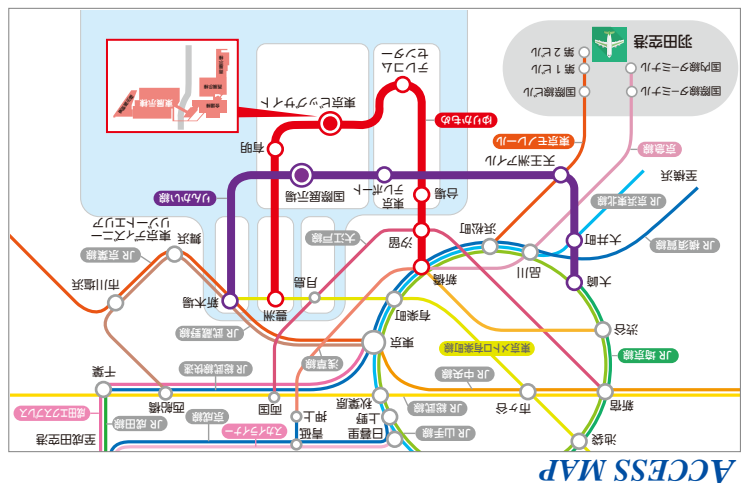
ACCESS MAP

羽田空港
国際線ターミナル
国際線ターミナル
国際線ビル
第1ビル
第2ビル
京急線
東京モノレール
天王洲アイル
浜松町
大井町
大崎
品川
恵比寿
JR 埼京線
JR 横須賀線
JR 京浜東北線
JR 京葉線
東京ビッグサイト
テレコムセンター
ゆりかもめ
有明
国際展示場
東京テレポート
台場
りんかい線
新木場
豊洲
月島
汐留
大江戸線
新橋
有楽町
東京
東京メトロ有楽町線
JR 中央線
JR 山手線
JR 武蔵野線
JR 総武快速線
JR 総武線
JR 京葉線
西船橋
舞浜
東京ディズニーリゾート
市川塩浜
千葉
JR 成田線
成田エクスプレス
空港第2ビル
浅草線
押上
スカイツリーライン
秋葉原
上野
日暮里
京成線
青砥
両国
錦糸町
新宿
渋谷
池袋
市ヶ谷
四ツ谷